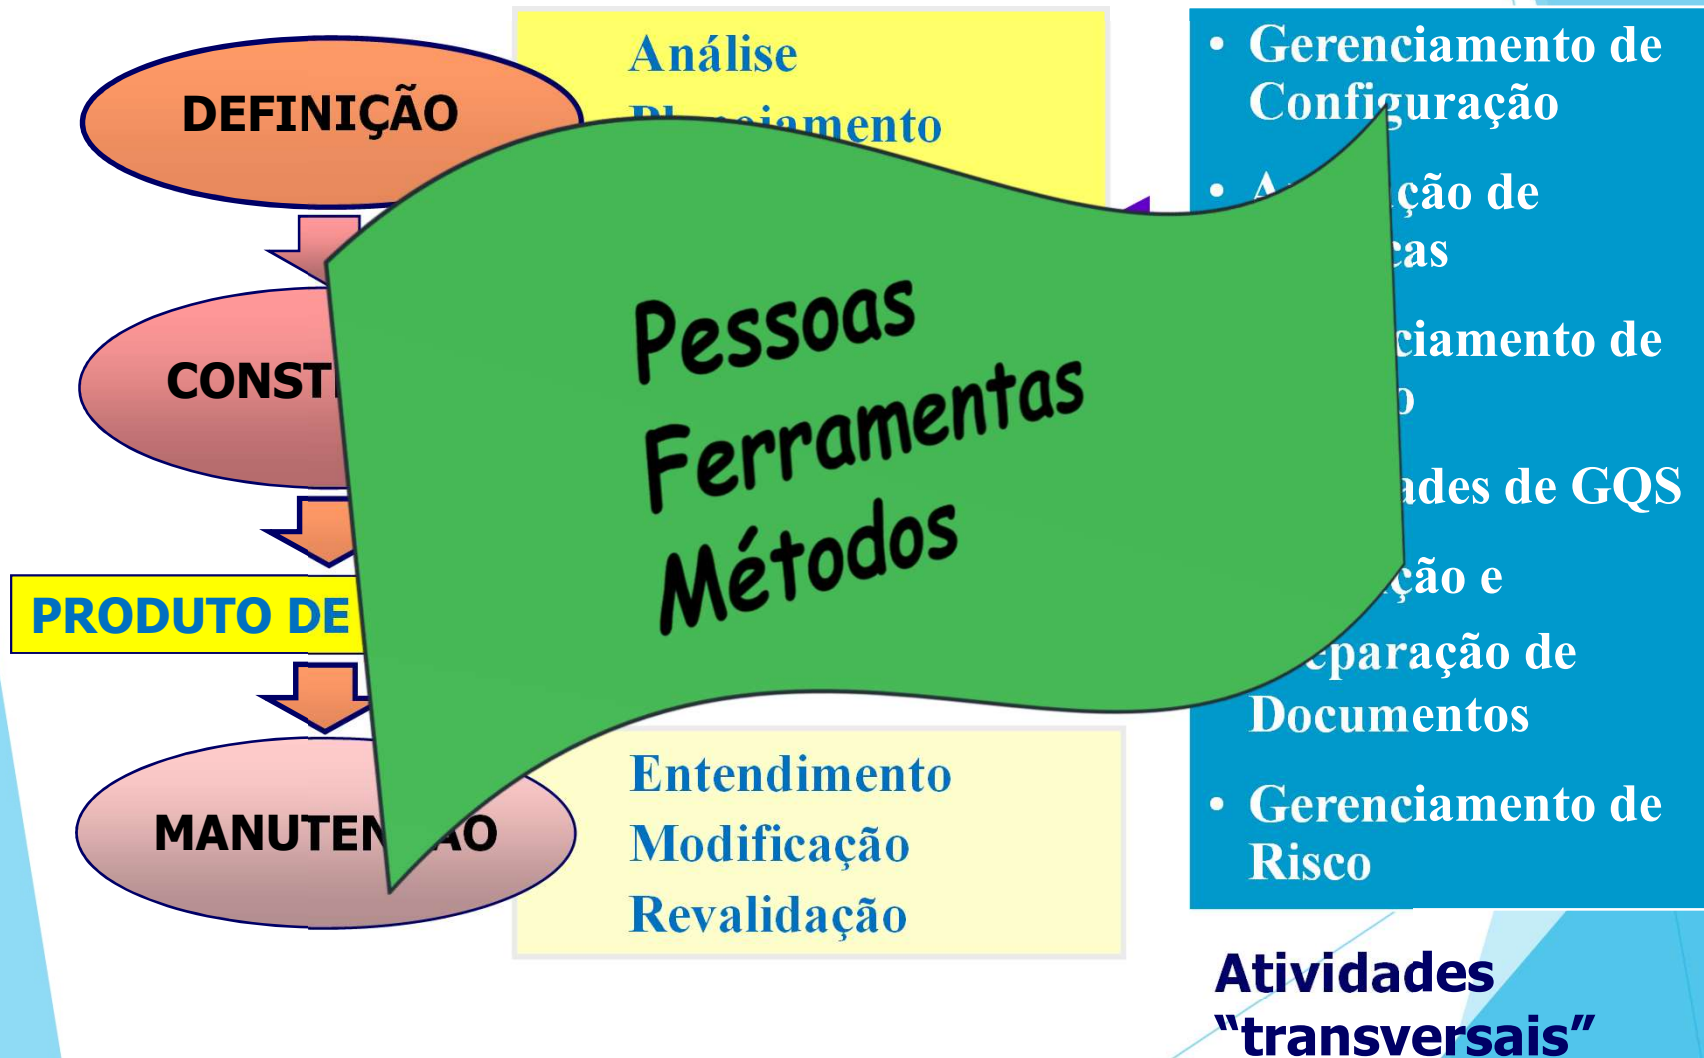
DEFINIÇÃO

CONST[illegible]

PRODUTO DE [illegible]

MANUTEN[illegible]ÃO

Análise
Pl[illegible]jamento

Pessoas
Ferramentas
Métodos

Entendimento
Modificação
Revalidação

• Gerenciamento de Configuração
• A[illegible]ção de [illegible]cas
• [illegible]ciamento de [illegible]o
• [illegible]ades de GQS
• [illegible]ção e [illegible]eparação de Documentos
• Gerenciamento de Risco

Atividades "transversais"